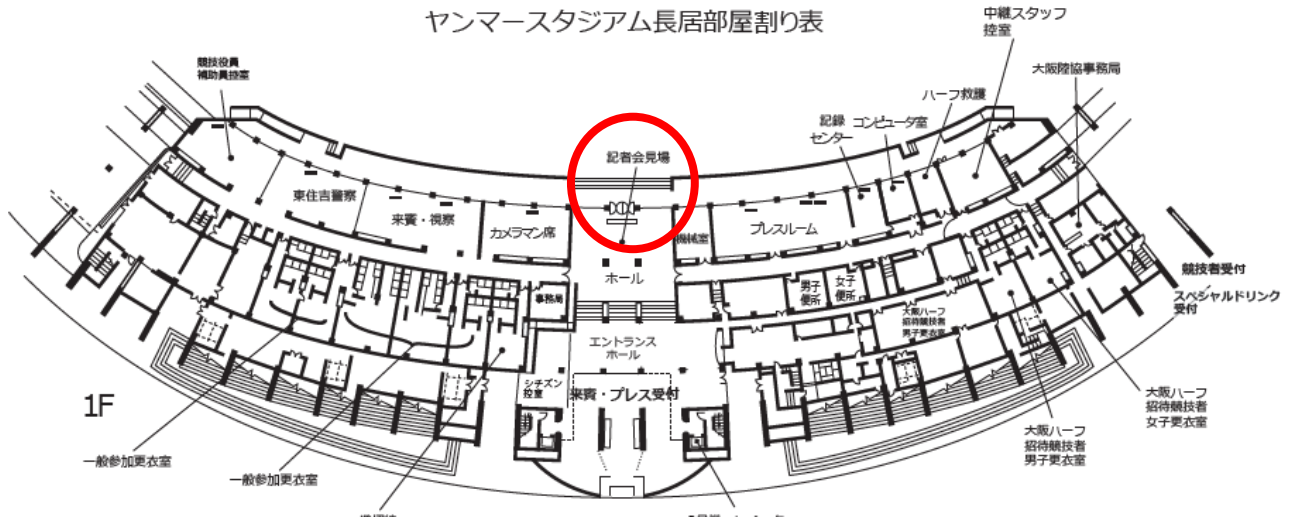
ヤンマースタジアム長居部屋割り表

中継スタッフ控室

競技役員補助員控室

大阪陸協事務局

ハーフ救護

記録センター

コンピュータ室

記者会見場

東住吉警察

来賓・視察

カメラマン席

機械室

プレスルーム

ホール

事務局

男子便所

女子便所

大阪ハーフ招待競技者男子更衣室

競技者受付

スペシャルドリンク受付

エントランスホール

シチズン控室

来賓・プレス受付

1F

大阪ハーフ招待競技者女子更衣室

大阪ハーフ招待競技者男子更衣室

一般参加更衣室

一般参加更衣室

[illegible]

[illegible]